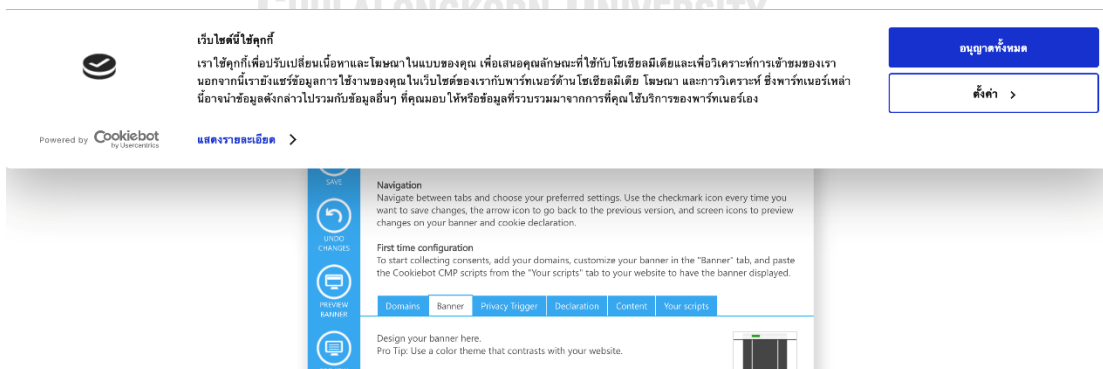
CHULALONGKORN UNIVERSITY

เว็บไซต์นี้ใช้คุกกี้

เราใช้คุกกี้เพื่อปรับเปลี่ยนเนื้อหาและโฆษณาในแบบของคุณ เพื่อเสนอคุณลักษณะที่ใช้กับโซเชียลมีเดียและเพื่อวิเคราะห์การเข้าชมของเรา นอกจากนี้เรายังแชร์ข้อมูลการใช้งานของคุณในเว็บไซต์ของเรากับพาร์ทเนอร์ด้านโซเชียลมีเดีย โฆษณา และการวิเคราะห์ ซึ่งพาร์ทเนอร์เหล่านี้อาจนำข้อมูลดังกล่าวไปรวมกับข้อมูลอื่นๆ ที่คุณมอบให้หรือข้อมูลที่รวบรวมมาจากการที่คุณใช้บริการของพาร์ทเนอร์เอง

อนุญาตทั้งหมด

ตั้งค่า >

Powered by Cookiebot by Usercentrics

แสดงรายละเอียด >

SAVE

UNDO CHANGES

PREVIEW BANNER

Navigation
Navigate between tabs and choose your preferred settings. Use the checkmark icon every time you want to save changes, the arrow icon to go back to the previous version, and screen icons to preview changes on your banner and cookie declaration.

First time configuration
To start collecting consents, add your domains, customize your banner in the "Banner" tab, and paste the Cookiebot CMP scripts from the "Your scripts" tab to your website to have the banner displayed.

Domains | Banner | Privacy Trigger | Declaration | Content | Your scripts

Design your banner here.
Pro Tip: Use a color theme that contrasts with your website.